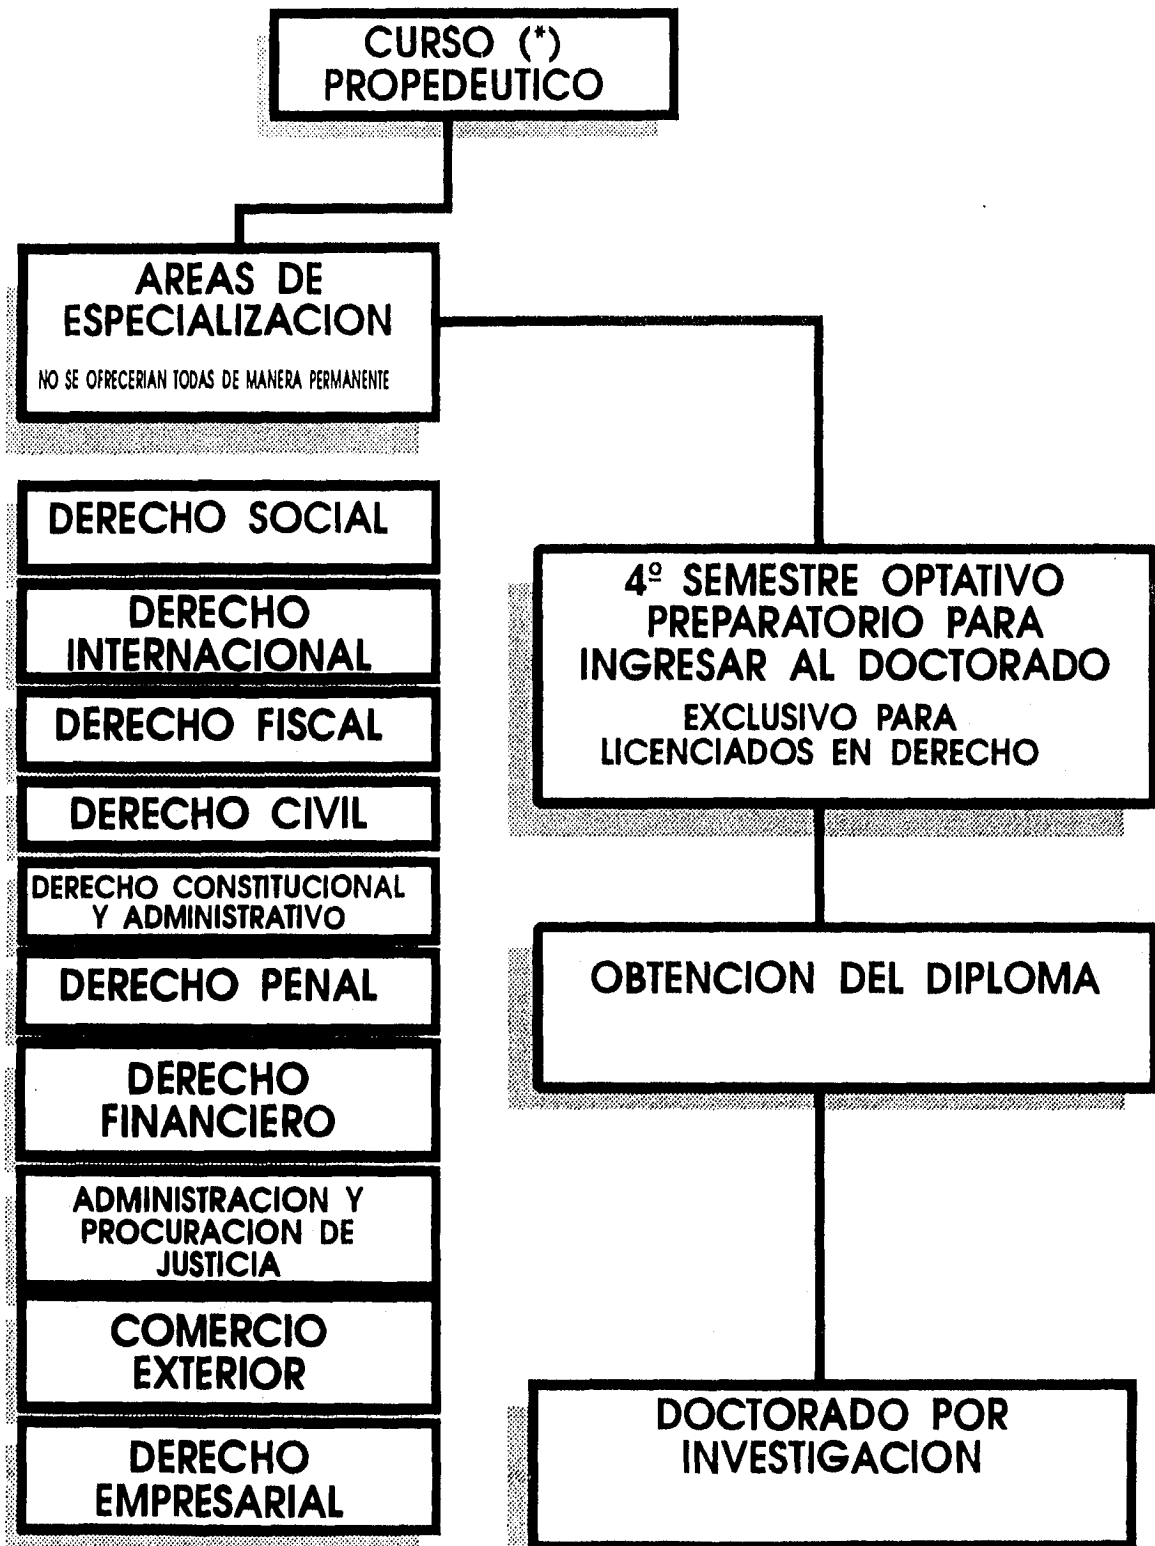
CURSO (*)
PROPEDEUTICO

AREAS DE
ESPECIALIZACION
NO SE OFRECERIAN TODAS DE MANERA PERMANENTE

DERECHO SOCIAL

DERECHO
INTERNACIONAL

DERECHO FISCAL

DERECHO CIVIL

DERECHO CONSTITUCIONAL
Y ADMINISTRATIVO

DERECHO PENAL

DERECHO
FINANCIERO

ADMINISTRACION Y
PROCURACION DE
JUSTICIA

COMERCIO
EXTERIOR

DERECHO
EMPRESARIAL

4º SEMESTRE OPTATIVO
PREPARATORIO PARA
INGRESAR AL DOCTORADO
EXCLUSIVO PARA
LICENCIADOS EN DERECHO

OBTENCION DEL DIPLOMA

DOCTORADO POR
INVESTIGACION